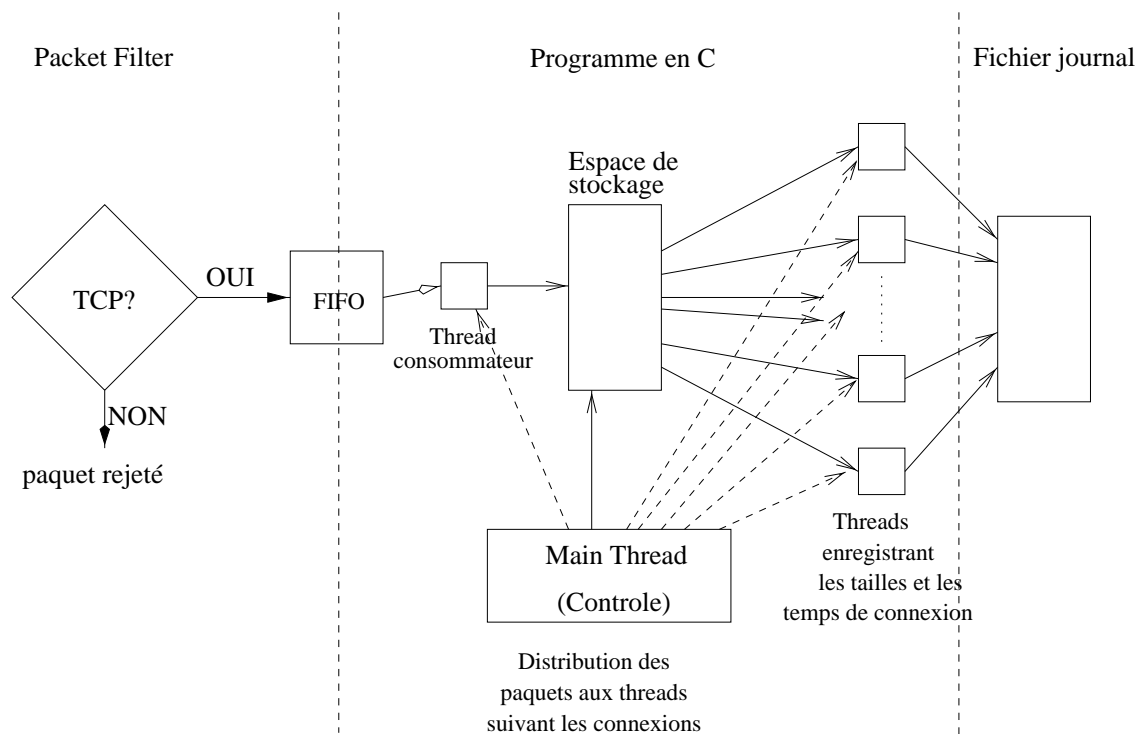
Packet Filter

Programme en C

Fichier journal

TCP?

OUI

NON

paquet rejeté

FIFO

Thread consommateur

Espace de stockage

Main Thread

(Controle)

Distribution des paquets aux threads suivant les connexions

Threads enregistrant les tailles et les temps de connexion